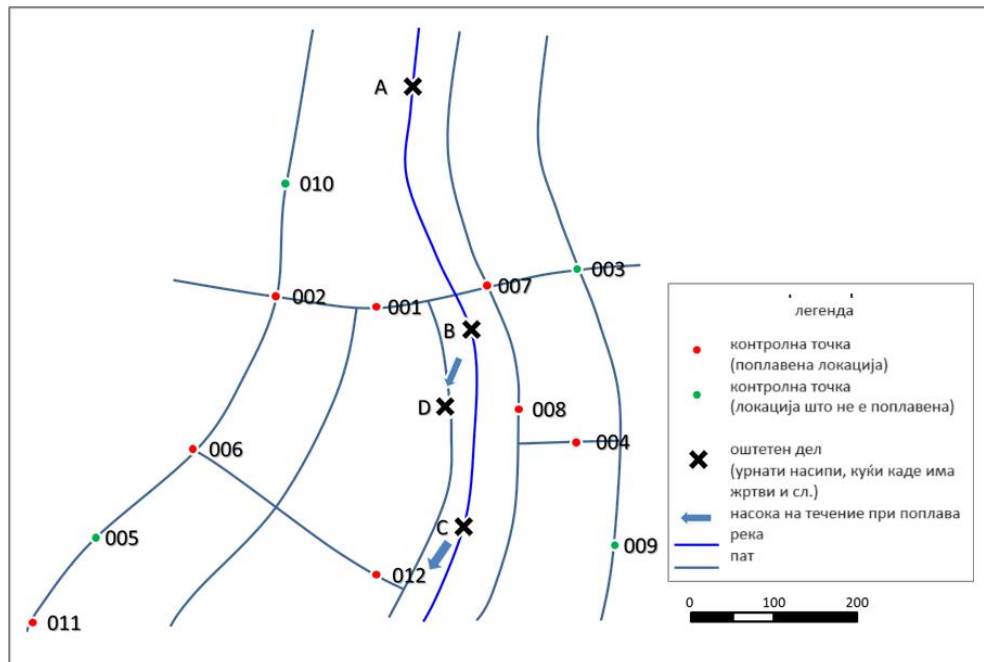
A

010

003

002

001

007

B

D

008

004

006

C

005

009

012

011

легенда

контролна точка
(поплавена локација)

контролна точка
(локација што не е поплавена)

оштетен дел
(урнати насипи, куќи каде има жртви и сл.)

насока на течение при поплава

река

пат

0 100 200